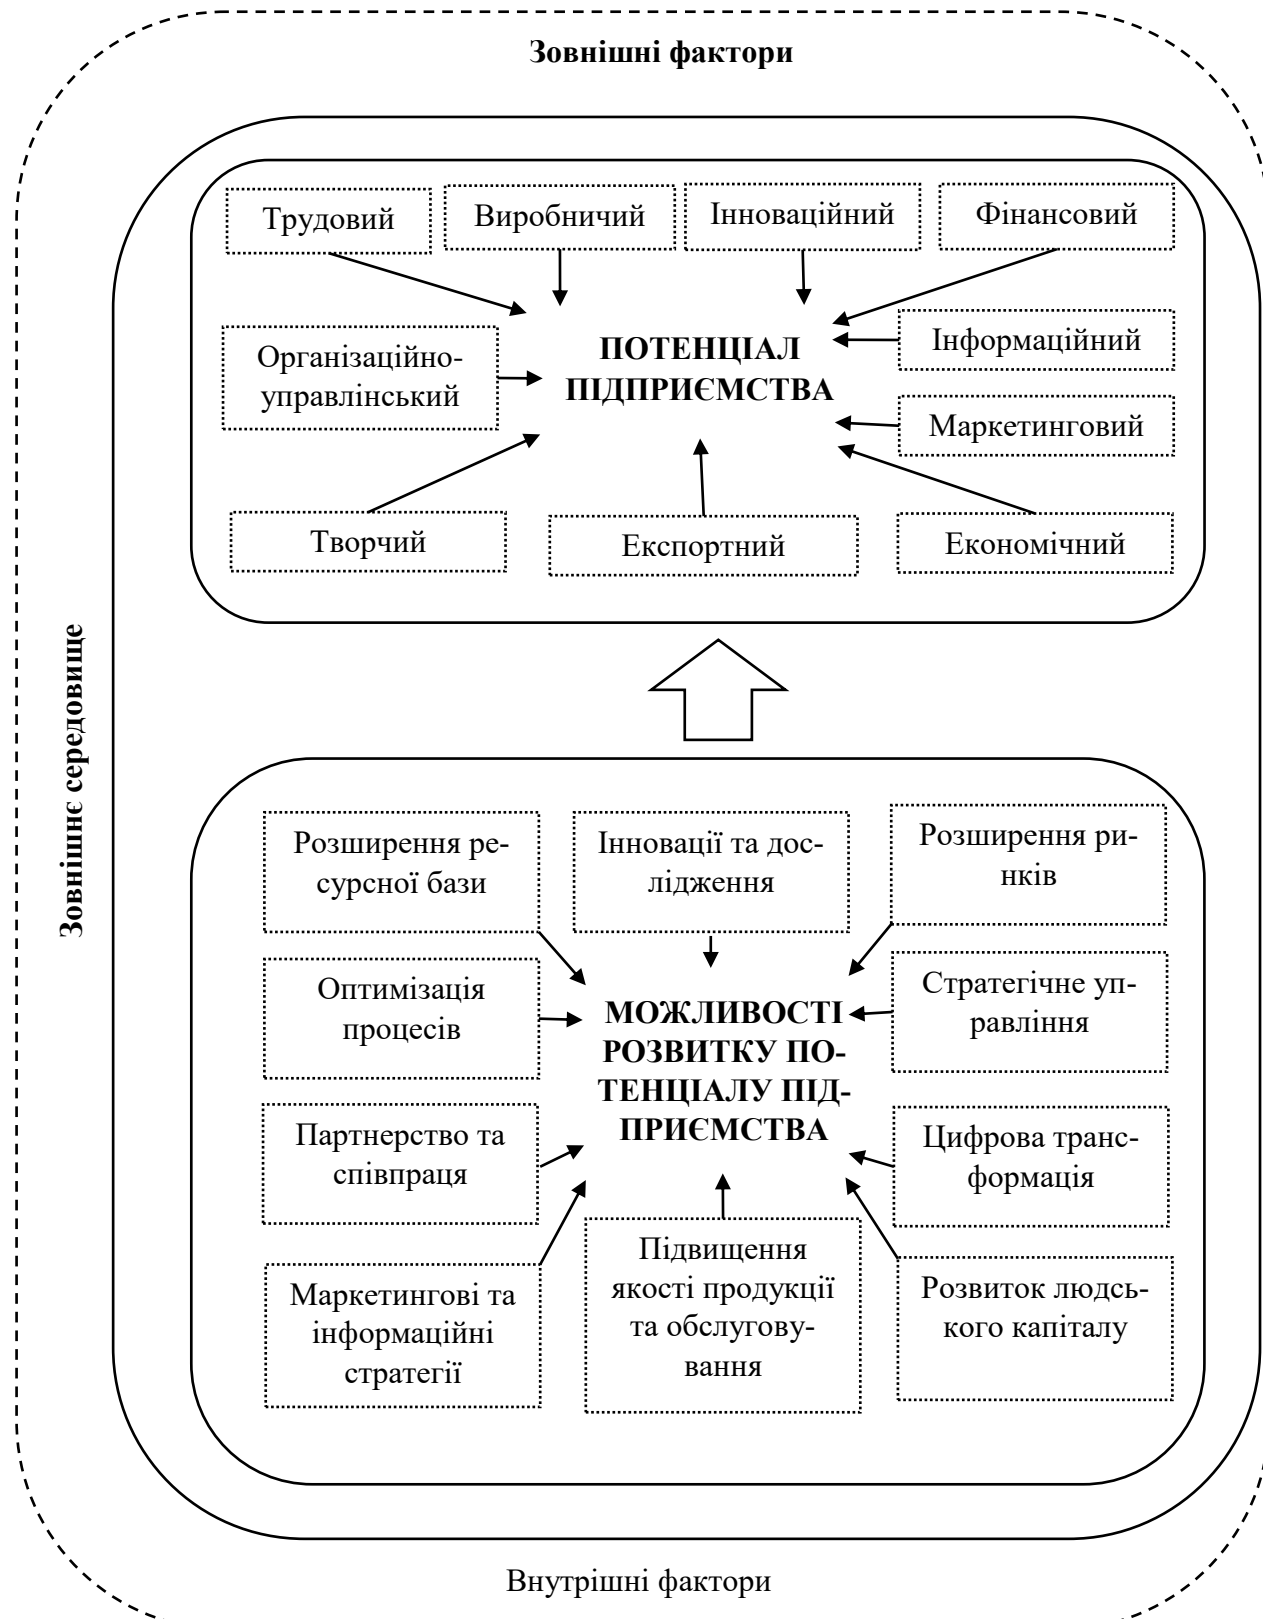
Зовнішні фактори

Трудовий

Виробничий

Інноваційний

Фінансовий

Організаційно-управлінський

ПОТЕНЦІАЛ ПІДПРИЄМСТВА

Інформаційний

Маркетинговий

Творчий

Експортний

Економічний

Зовнішнє середовище

Розширення ресурсної бази

Інновації та дослідження

Розширення ринків

Оптимізація процесів

МОЖЛИВОСТІ РОЗВИТКУ ПОТЕНЦІАЛУ ПІДПРИЄМСТВА

Стратегічне управління

Партнерство та співпраця

Цифрова трансформація

Маркетингові та інформаційні стратегії

Підвищення якості продукції та обслуговування

Розвиток людського капіталу

Внутрішні фактори